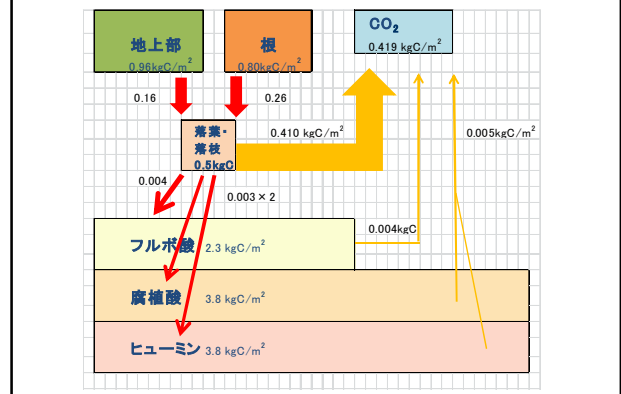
地上部
0.96kgC/m$^2$

根
0.80kgC/m$^2$

CO$_2$
0.419 kgC/m$^2$

0.16

0.26

落葉・落枝
0.5kgC

0.410 kgC/m$^2$

0.005kgC/m$^2$

0.004

0.003 × 2

0.004kgC

フルボ酸 2.3 kgC/m$^2$

腐植酸 3.8 kgC/m$^2$

ヒューミン 3.8 kgC/m$^2$